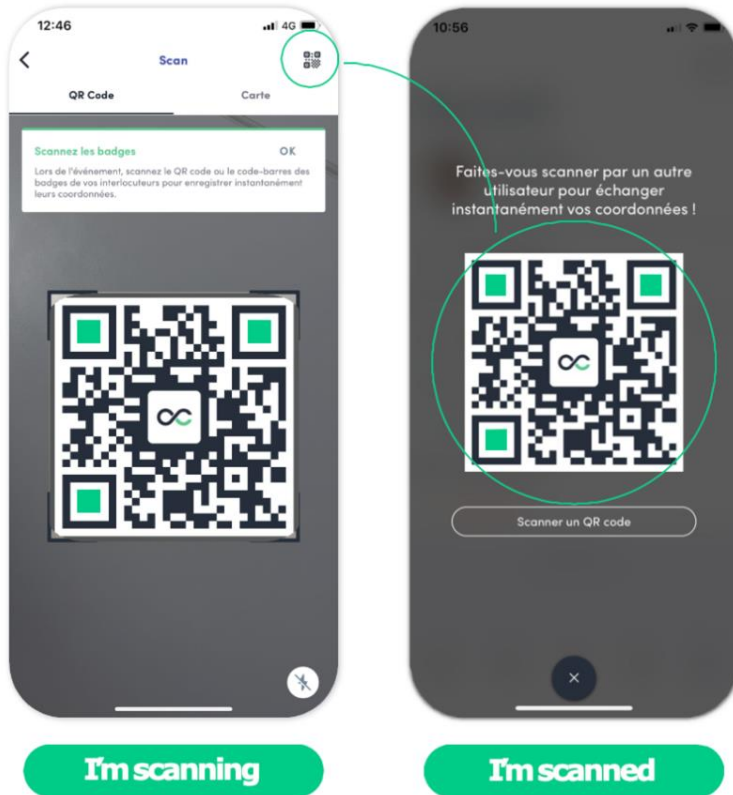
12:46

4G

Scan

QR Code

Carte

Scannez les badges

OK

Lors de l'événement, scannez le QR code ou le code-barres des badges de vos interlocuteurs pour enregistrer instantanément leurs coordonnées.

I'm scanning

10:56

Faites-vous scanner par un autre utilisateur pour échanger instantanément vos coordonnées !

Scanner un QR code

×

I'm scanned